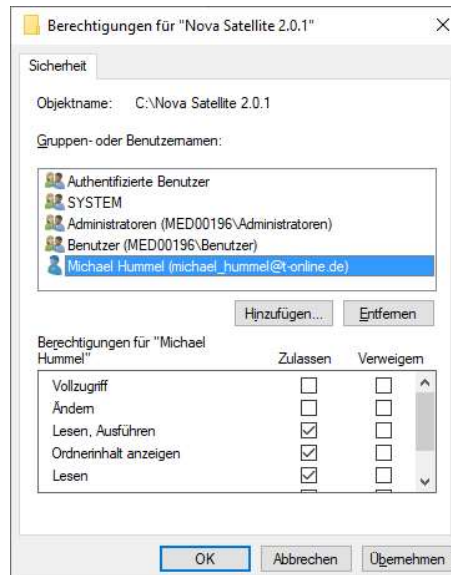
Berechtigungen für "Nova Satellite 2.0.1"

Sicherheit

Objektname: C:\Nova Satellite 2.0.1

Gruppen- oder Benutzernamen:

Authentifizierte Benutzer
SYSTEM
Administratoren (MED00196\Administratoren)
Benutzer (MED00196\Benutzer)
Michael Hummel (michael_hummel@t-online.de)

Hinzufügen... Entfernen

Berechtigungen für "Michael Hummel"

| | Zulassen | Verweigern |
|---|---|---|
| Vollzugriff | ☐ | ☐ |
| Ändern | ☐ | ☐ |
| Lesen, Ausführen | ☑ | ☐ |
| Ordnerinhalt anzeigen | ☑ | ☐ |
| Lesen | ☑ | ☐ |

OK Abbrechen Übernehmen